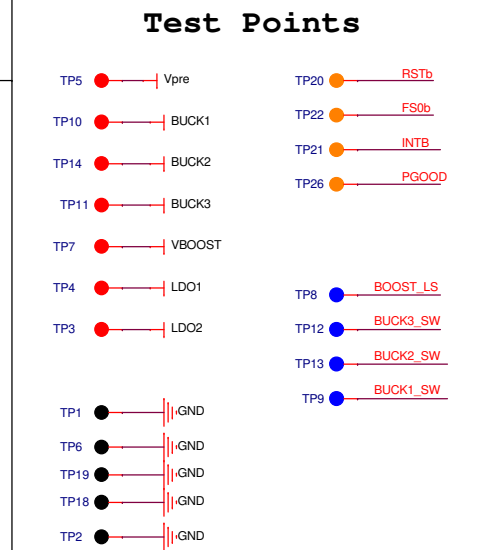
Test Points

TP5 Vpre
TP10 BUCK1
TP14 BUCK2
TP11 BUCK3
TP7 VBOOST
TP4 LDO1
TP3 LDO2

TP20 RSTb
TP22 FS0b
TP21 INTB
TP26 PGOOD

TP8 BOOST_LS
TP12 BUCK3_SW
TP13 BUCK2_SW
TP9 BUCK1_SW

TP1 GND
TP6 GND
TP19 GND
TP18 GND
TP2 GND